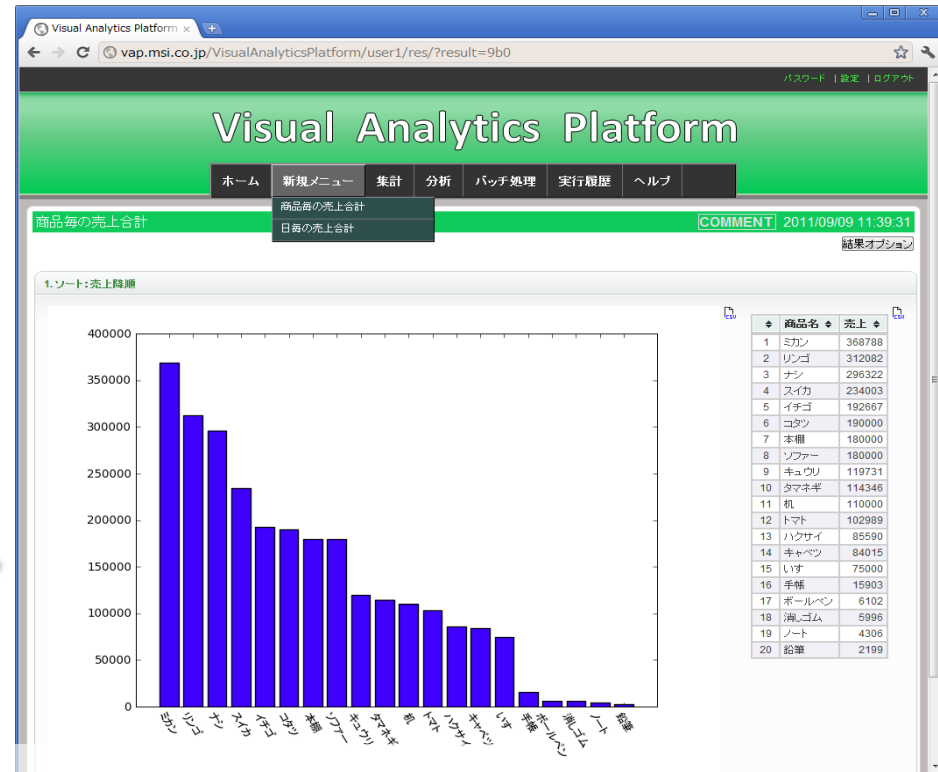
Visual Analytics Platform ×

vap.msi.co.jp/VisualAnalyticsPlatform/user1/res/?result=9b0

パスワード | 設定 | ログアウト

Visual Analytics Platform

ホーム | 新規メニュー | 集計 | 分析 | バッチ処理 | 実行履歴 | ヘルプ

商品毎の売上合計
日毎の売上合計

商品毎の売上合計

COMMENT 2011/09/09 11:39:31

結果オプション

1.ソート：売上降順

csv

csv

400000
350000
300000
250000
200000
150000
100000
50000
0

ミカン リンゴ ナシ スイカ イチゴ コタツ 本棚 ソファー キュウリ タマネギ 机 トマト ハクサイ キャベツ いす 手帳 ボールペン 消しゴム ノート 鉛筆

| | 商品名 | 売上 |
|---|---|---|
| 1 | ミカン | 368788 |
| 2 | リンゴ | 312082 |
| 3 | ナシ | 296322 |
| 4 | スイカ | 234003 |
| 5 | イチゴ | 192667 |
| 6 | コタツ | 190000 |
| 7 | 本棚 | 180000 |
| 8 | ソファー | 180000 |
| 9 | キュウリ | 119731 |
| 10 | タマネギ | 114346 |
| 11 | 机 | 110000 |
| 12 | トマト | 102989 |
| 13 | ハクサイ | 85590 |
| 14 | キャベツ | 84015 |
| 15 | いす | 75000 |
| 16 | 手帳 | 15903 |
| 17 | ボールペン | 6102 |
| 18 | 消しゴム | 5996 |
| 19 | ノート | 4306 |
| 20 | 鉛筆 | 2199 |